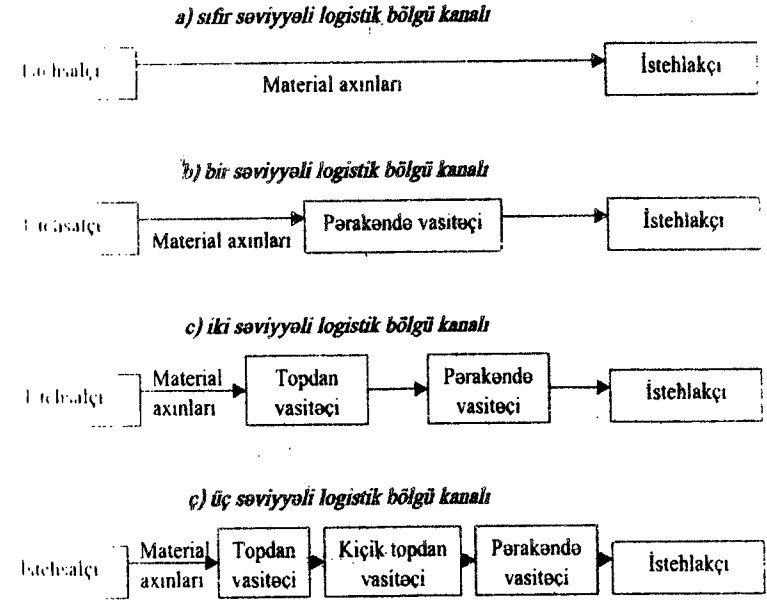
a) sıfır səviyyəli logistik bölgü kanalı

İstehsalçı

Material axınları

İstehlakçı

b) bir səviyyəli logistik bölgü kanalı

İstehsalçı

Material axınları

Pərakəndə vasitəçi

İstehlakçı

c) iki səviyyəli logistik bölgü kanalı

İstehsalçı

Material axınları

Topdan vasitəçi

Pərakəndə vasitəçi

İstehlakçı

ç) üç səviyyəli logistik bölgü kanalı

İstehsalçı

Material axınları

Topdan vasitəçi

Kiçik topdan vasitəçi

Pərakəndə vasitəçi

İstehlakçı